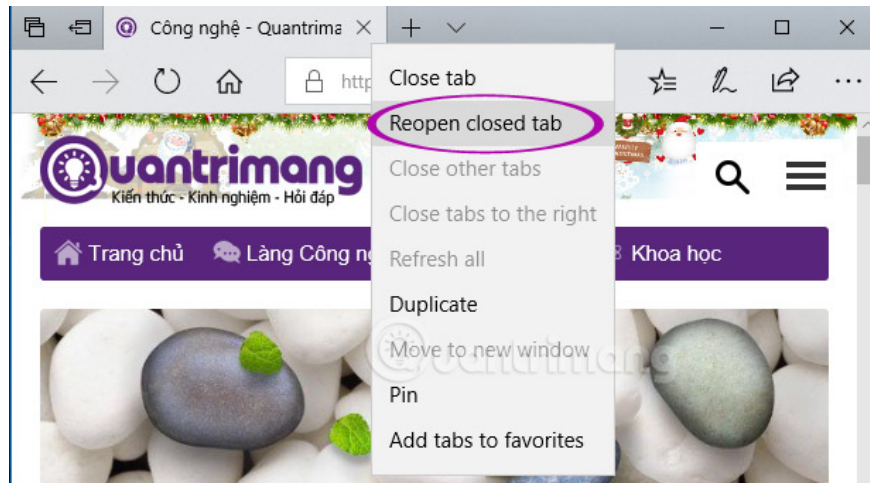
Công nghệ - Quantrima ×
+
http
Close tab
Reopen closed tab
Close other tabs
Close tabs to the right
Refresh all
Duplicate
Move to new window
Pin
Add tabs to favorites
Quantrimang
Kiến thức - Kinh nghiệm - Hỏi đáp
Trang chủ
Làng Công ng
Khoa học
Quantrimang